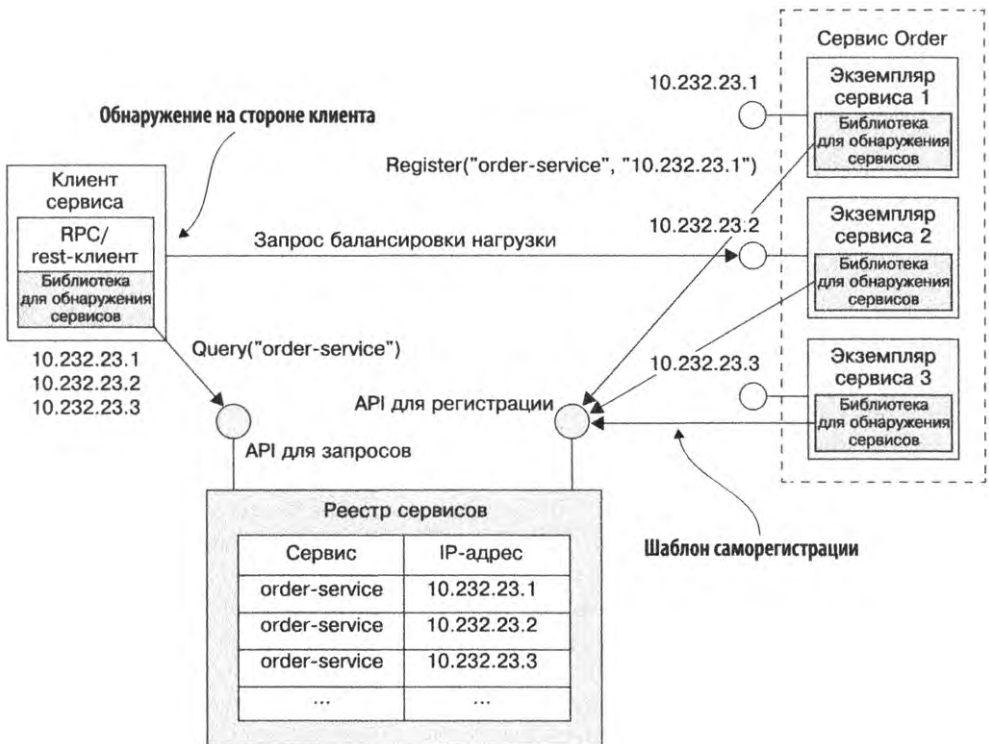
Сервис Order

10.232.23.1

Экземпляр сервиса 1

Библиотека для обнаружения сервисов

Обнаружение на стороне клиента

Register("order-service", "10.232.23.1")

Клиент сервиса

RPC/ rest-клиент

Библиотека для обнаружения сервисов

10.232.23.2

Экземпляр сервиса 2

Запрос балансировки нагрузки

Библиотека для обнаружения сервисов

Query("order-service")

10.232.23.1
10.232.23.2
10.232.23.3

10.232.23.3

Экземпляр сервиса 3

API для регистрации

Библиотека для обнаружения сервисов

API для запросов

Реестр сервисов

| Сервис | IP-адрес |
|---|---|
| order-service | 10.232.23.1 |
| order-service | 10.232.23.2 |
| order-service | 10.232.23.3 |
| ... | ... |

Шаблон саморегистрации